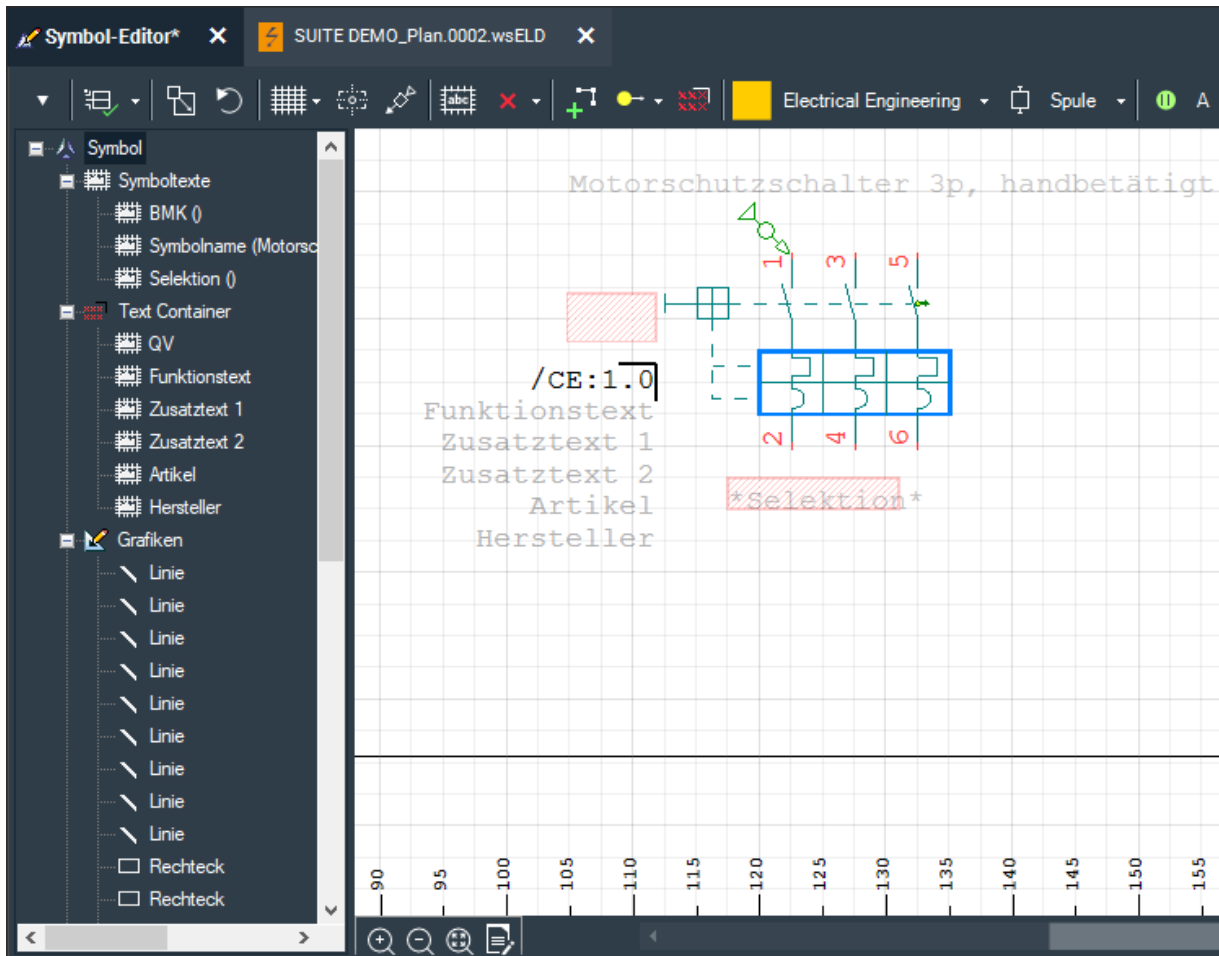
Symbol-Editor* ✕ SUITE DEMO_Plan.0002.wsELD ✕

abc Electrical Engineering Spule A

Symbol
Symboltexte
BMK ()
Symbolname (Motorsc
Selektion ()
Text Container
QV
Funktionstext
Zusatztext 1
Zusatztext 2
Artikel
Hersteller
Grafiken
Linie
Linie
Linie
Linie
Linie
Linie
Linie
Linie
Linie
Rechteck
Rechteck

Motorschutzschalter 3p, handbetätigt

1 3 5

/CE:1.0
Funktionstext
Zusatztext 1
Zusatztext 2
Artikel
Hersteller

2 4 6

*Selektion*

90 95 100 105 110 115 120 125 130 135 140 145 150 155